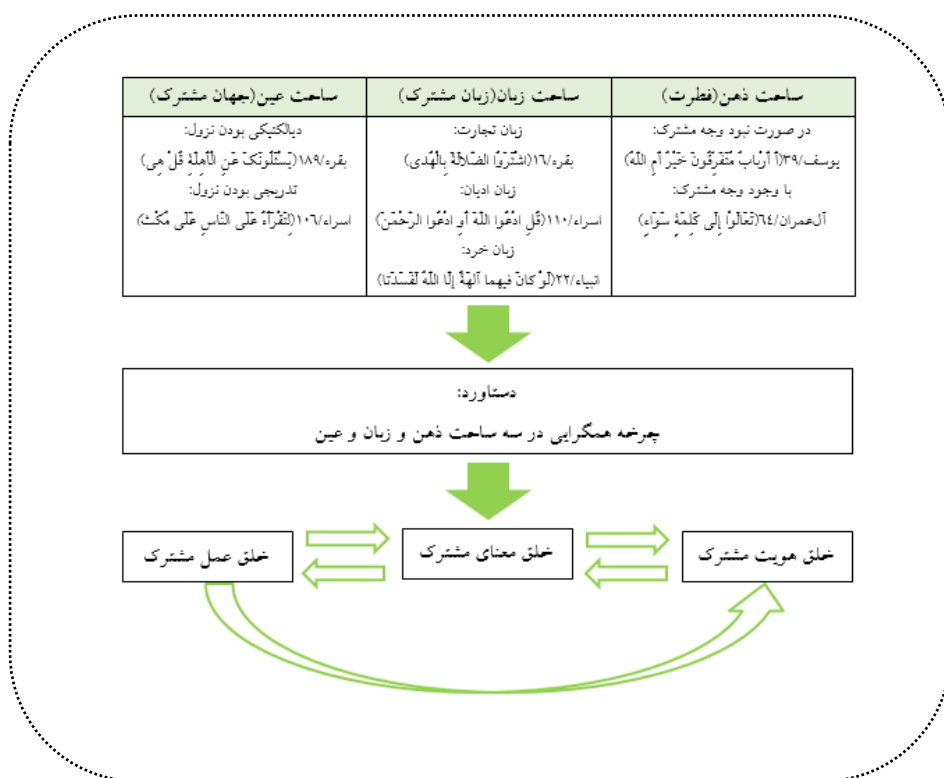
| ساحت ذهن(فطرت) | ساحت زبان(زبان مشترک) | ساحت عین(جهان مشترک) |
|---|---|---|
| در صورت نبود وجه مشترک: یوسف/۳۹(أَ أَرْبَابٌ مُتَفَرِّقُونَ خَيْرٌ أَمِ اللَّهُ) با وجود وجه مشترک: آل‌عمران/۶۴(تَعَالَوْا إِلَى كَلِمَةٍ سَوَاءٍ) | زبان تجارت: بقره/۱۶(اشْتَرَوُا الضَّلَالَةَ بِالْهُدَى) زبان ادیان: اسراء/۱۱۰(قُلِ ادْعُوا اللَّهَ أَوِ ادْعُوا الرَّحْمَنَ) زبان خرد: انبیاء/۲۲(لَوْ كَانَ فِيهِمَا آلِهَةٌ إِلَّا اللَّهُ لَفَسَدَتَا) | دیالکتیکی بودن نزول: بقره/۱۸۹(يَسْأَلُونَكَ عَنِ الْأَهِلَّةِ قُلْ هِيَ) تدریجی بودن نزول: اسراء/۱۰۶(لِتَقْرَأَهُ عَلَى النَّاسِ عَلَى مُكْثٍ) |

دستاورد:
چرخه همگرایی در سه ساحت ذهن و زبان و عین

خلق هویت مشترک

خلق معنای مشترک

خلق عمل مشترک